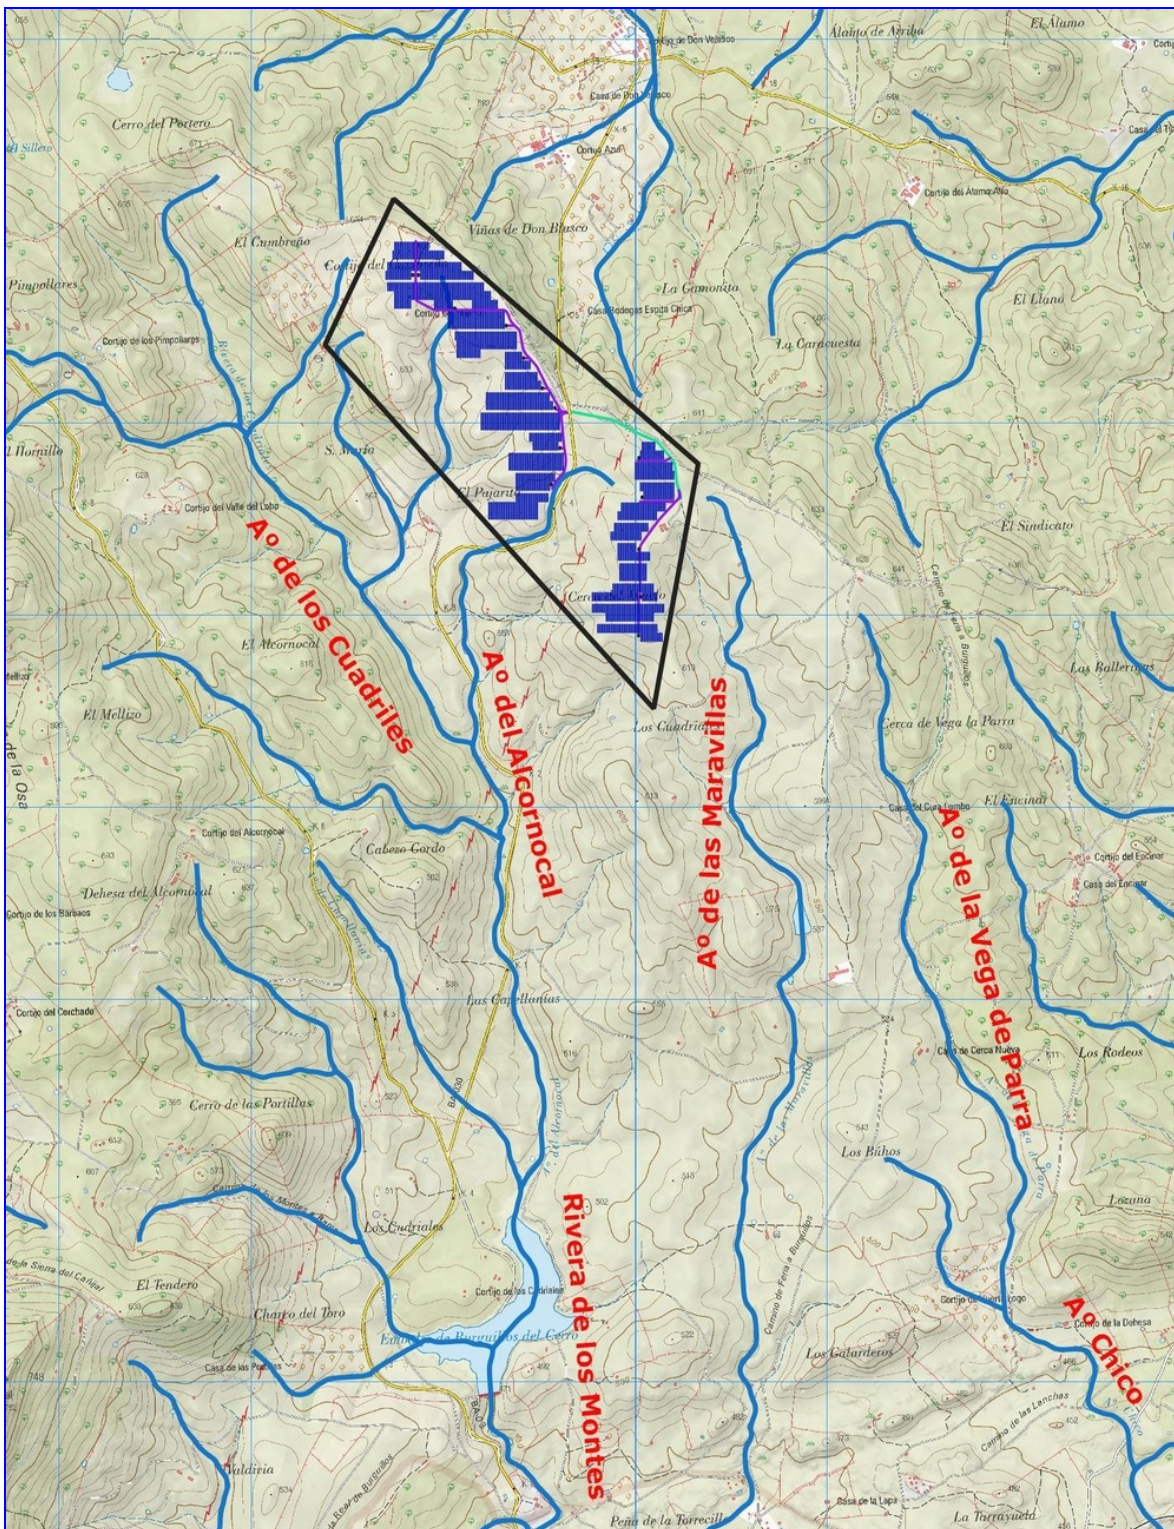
Cortijo de Don Velasco
Álamo de Arriba
El Álamo
Casa de Don Blasco
Cerro del Portero
Cortijo Azul
Cortijo del Atamquilla
Viñas de Don Blasco
El Cumbreño
Cortijo del
Pimpollares
La Gamonita
Casa Bodegas Espida Chica
Cortijo de los Pimpollares
La Caracuesta
El Llano
Hornillo
S. María
El Pajarito
Cortijo del Valle del Lobo
El Sindicato
Aº de los Cuadriles
Cerro
El Alcornocal
Aº del Alcornocal
Aº de las Maravillas
Las Ballerinas
El Mellizo
Los Cuadriles
Cerca de Vega la Parra
Casa del Cura Lambo
El Encinar
Cortijo del Alcornocal
Cabezo Gordo
Aº de la Vega de Parra
Cortijo del Encinar
Casa del Encinar
Dehesa del Alcornocal
Cortijo de los Barbaos
Cortijo del Cuchado
Las Capellanías
Casa de Cerca Nueva
Los Rodeos
Cerro de las Portillas
Los Búhos
Rivera de los Montes
Los Cuadriales
Lozana
El Tendero
Cortijo de los Cuadriales
Charco del Toro
Embalse de Burguillos del Cerro
Casa de las Portillas
Los Galarderos
Aº Chico
Cortijo de la Dehesa
Valdiria
Casa de la Lapa
La Tarrayuela
Peña de la Torrecilla